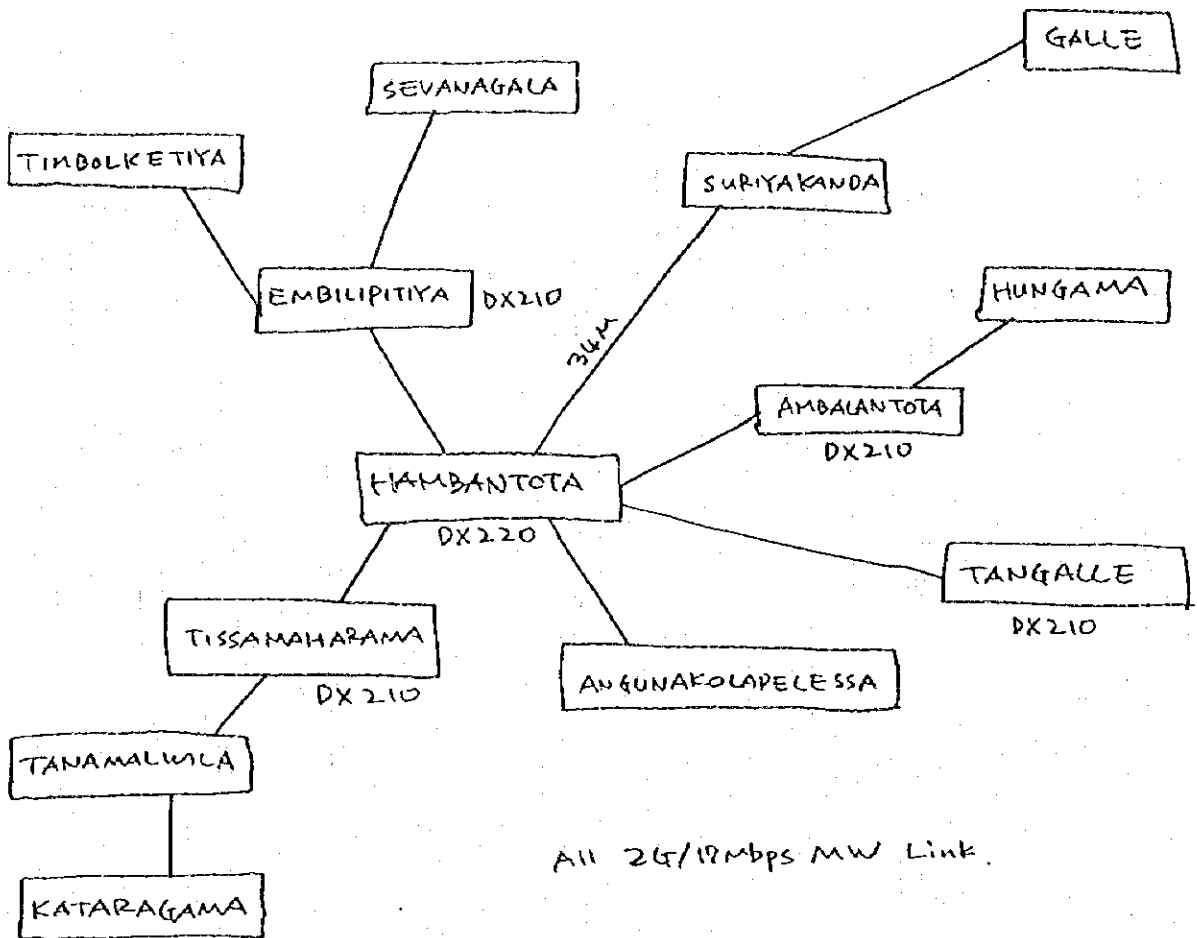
GALLE

SEVANAGALA

TIMBOLKETIYA

SURIYAKANDA

EMBILIPITIYA DX210

HUNGAMA

34M

AMBALANTOTA
DX210

HAMBANTOTA
DX220

TANGALLE
DX210

TISSAMAHARAMA
DX210

ANGUNAKOLAPELESSA

TANAMALWILA

KATARAGAMA

All 2G/17Mbps MW Link.